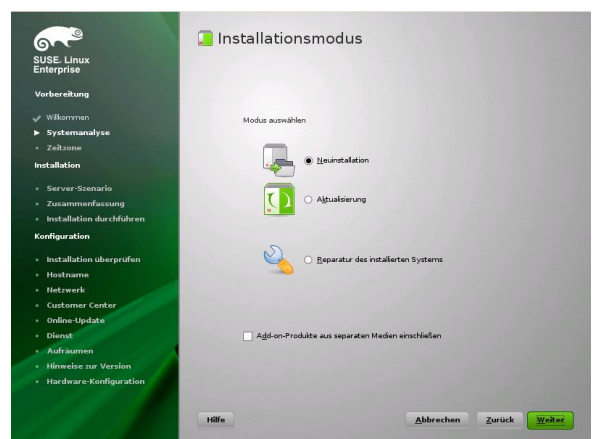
SUSE. Linux Enterprise

Vorbereitung

Willkommen
Systemanalyse
Zeitzone

Installation

Server-Szenario
Zusammenfassung
Installation durchführen

Konfiguration

Installation überprüfen
Hostname
Netzwerk
Customer Center
Online-Update
Dienst
Aufräumen
Hinweise zur Version
Hardware-Konfiguration

Installationsmodus

Modus auswählen

Neuinstallation

Aktualisierung

Reparatur des installierten Systems

Add-on-Produkte aus separaten Medien einschließen

Hilfe

Abbrechen

Zurück

Weiter